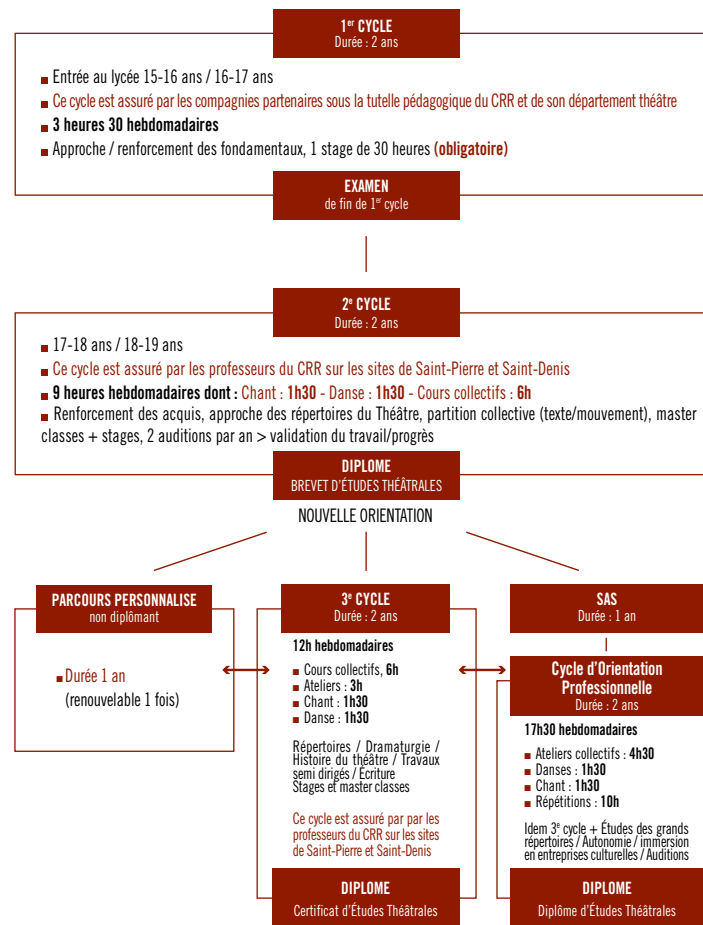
1$^{er}$ CYCLE
Durée : 2 ans

Entrée au lycée 15-16 ans / 16-17 ans

Ce cycle est assuré par les compagnies partenaires sous la tutelle pédagogique du CRR et de son département théâtre

3 heures 30 hebdomadaires

Approche / renforcement des fondamentaux, 1 stage de 30 heures (obligatoire)

EXAMEN
de fin de 1$^{er}$ cycle

2$^{e}$ CYCLE
Durée : 2 ans

17-18 ans / 18-19 ans

Ce cycle est assuré par les professeurs du CRR sur les sites de Saint-Pierre et Saint-Denis

9 heures hebdomadaires dont : Chant : 1h30 - Danse : 1h30 - Cours collectifs : 6h

Renforcement des acquis, approche des répertoires du Théâtre, partition collective (texte/mouvement), master classes + stages, 2 auditions par an > validation du travail/progrès

DIPLOME
BREVET D'ÉTUDES THÉÂTRALES

NOUVELLE ORIENTATION

PARCOURS PERSONNALISE
non diplômant

Durée 1 an
(renouvelable 1 fois)

3$^{e}$ CYCLE
Durée : 2 ans

12h hebdomadaires

Cours collectifs, 6h
Ateliers : 3h
Chant : 1h30
Danse : 1h30

Répertoires / Dramaturgie / Histoire du théâtre / Travaux semi dirigés / Écriture
Stages et master classes

Ce cycle est assuré par par les professeurs du CRR sur les sites de Saint-Pierre et Saint-Denis

DIPLOME
Certificat d'Études Théâtrales

SAS
Durée : 1 an

Cycle d'Orientation Professionnelle
Durée : 2 ans

17h30 hebdomadaires

Ateliers collectifs : 4h30
Danses : 1h30
Chant : 1h30
Répétitions : 10h

Idem 3$^{e}$ cycle + Études des grands répertoires / Autonomie / immersion en entreprises culturelles / Auditions

DIPLOME
Diplôme d'Études Théâtrales